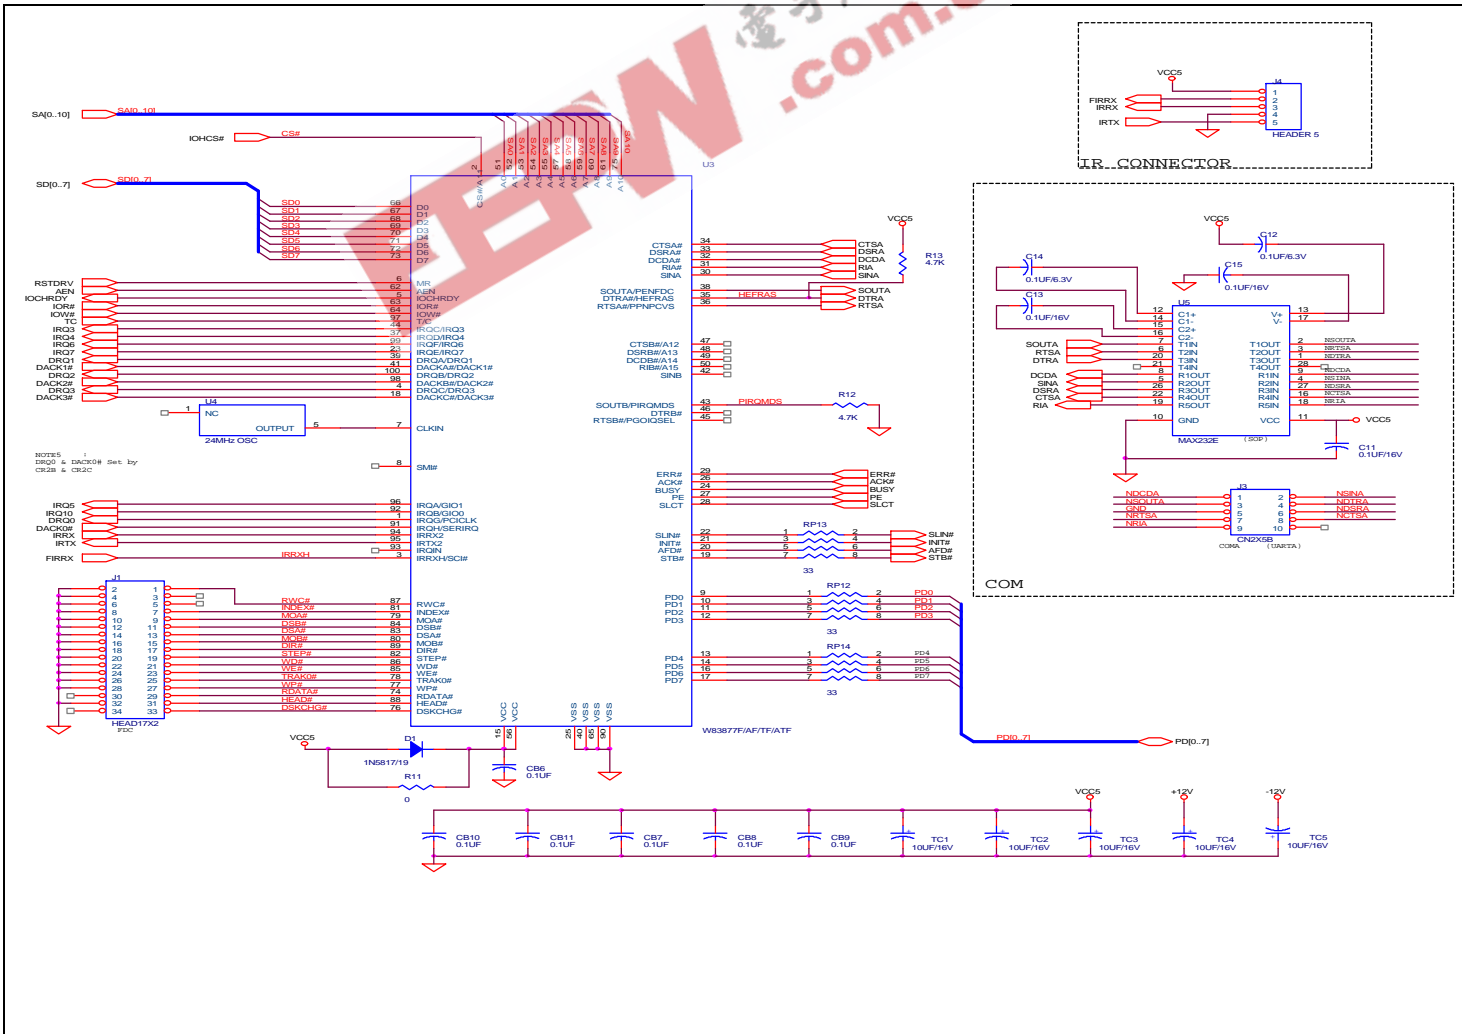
EEPW .com

SA[0..10] SA[0..10]
IOHCS# CS#
SD[0..7] SD[0..7]

CS#/A11 A0 A1 A2 A3 A4 A5 A6 A7 A8 A9 A10
2 51 52 53 54 55 56 57 58 59 60 61 75
SA0 SA1 SA2 SA3 SA4 SA5 SA6 SA7 SA8 SA9 SA10
U3

SD0 68 D0
SD1 67 D1
SD2 66 D2
SD3 69 D3
SD4 70 D4
SD5 71 D5
SD6 72 D6
SD7 73 D7

RSTDRV 6 MR
AEN 62 AEN
IOCHRDY 5 IOCHRDY
IOR# 63 IOR#
IOW# 64 IOW#
TC 57 TC
IRQ3 44 IRQC/IRQ3
IRQ4 37 IRQD/IRQ4
IRQ6 99 IRQF/IRQ6
IRQ7 23 IRQE/IRQ7
DRQ1 39 DRQA/DRQ1
DACK1# 41 DACKA#/DACK1#
DRQ2 100 DRQB/DRQ2
DACK2# 98 DACKB#/DACK2#
DRQ3 4 DRQC/DRQ3
DACK3# 18 DACKC#/DACK3#

U4
1 NC
OUTPUT 5
24MHz OSC
7 CLKIN

NOTES :
DRQ0 & DACK0# Set by
CR2B & CR2C

8 SMI#

IRQ5 96 IRQA/GIO1
IRQ10 92 IRQB/GIO0
DRQ0 1 IRQG/PCICLK
DACK0# 91 IRQH/SERIRQ
IRRX 94 IRRX2
IRTX 95 IRTX2
93 IRQIN
FIRRX IRRXH 3 IRRXH/SCI#

J1
2 1
4 3
6 5
8 7
10 9
12 11
14 13
16 15
18 17
20 19
22 21
24 23
26 25
28 27
30 29
32 31
34 33
HEAD17X2
FDC

RWC# 87 RWC#
INDEX# 81 INDEX#
MOA# 79 MOA#
DSB# 84 DSB#
DSA# 83 DSA#
MOB# 80 MOB#
DIR# 89 DIR#
STEP# 82 STEP#
WD# 86 WD#
WE# 85 WE#
TRAK0# 78 TRAK0#
WP# 77 WP#
RDATA# 74 RDATA#
HEAD# 88 HEAD#
DSKCHG# 76 DSKCHG#

VCC VCC 15 56
VSS VSS VSS VSS 25 40 65 90
W83877F/AF/TF/ATF

VCC5
D1
1N5817/19
R11
0
CB6
0.1UF

VCC5
CTSA# 34 CTSA
DSRA# 33 DSRA
DCDA# 32 DCDA
RIA# 31 RIA
SINA 30 SINA
R13
4.7K
SOUTA/PENFDC 38 HEFRAS SOUTA
DTRA#/HEFRAS 35 DTRA
RTSA#/PPNPCVS 36 RTSA

CTSB#/A12 47
DSRB#/A13 48
DCDB#/A14 49
RIB#/A15 50
SINB 42

SOUTB/PIRQMDS 43 PIRQMDS
DTRB# 46
RTSB#/PGOIQSEL 45
R12
4.7K

ERR# 29 ERR#
ACK# 26 ACK#
BUSY 24 BUSY
PE 27 PE
SLCT 28 SLCT

RP13
1 2
3 4
5 6
7 8
33
SLIN# 22 SLIN#
INIT# 21 INIT#
AFD# 20 AFD#
STB# 19 STB#

RP12
PD0 9 1 2 PD0
PD1 10 3 4 PD1
PD2 11 5 6 PD2
PD3 12 7 8 PD3
33

RP14
PD4 13 1 2 PD4
PD5 14 3 4 PD5
PD6 16 5 6 PD6
PD7 17 7 8 PD7
33

PD[0..7] PD[0..7]

VCC5
FIRRX
IRRX
IRTX
J4
1
2
3
4
5
HEADER 5
IR CONNECTOR

VCC5
C12
0.1UF/6.3V
C14
0.1UF/6.3V
C15
0.1UF/16V
C13
0.1UF/16V
U5
12 C1+ V+ 13
14 C1- V- 17
15 C2+
16 C2-
SOUTA 7 T1IN T1OUT 2 NSOUTA
RTSA 6 T2IN T2OUT 3 NRTSA
DTRA 20 T3IN T3OUT 1 NDTRA
21 T4IN T4OUT 28
DCDA 8 R1OUT R1IN 9 NDCDA
SINA 5 R2OUT R2IN 4 NSINA
DSRA 26 R3OUT R3IN 27 NDSRA
CTSA 22 R4OUT R4IN 16 NCTSA
RIA 19 R5OUT R5IN 18 NRIA
10 GND VCC 11 VCC5
MAX232E (SOP)
C11
0.1UF/16V

J3
NDCDA 1 2 NSINA
NSOUTA 3 4 NDTRA
GND 5 6 NDSRA
NRTSA 7 8 NCTSA
NRIA 9 10
CN2X5B
COMA (UARTA)
COM

VCC5 +12V -12V
CB10 0.1UF
CB11 0.1UF
CB7 0.1UF
CB8 0.1UF
CB9 0.1UF
TC1 10UF/16V
TC2 10UF/16V
TC3 10UF/16V
TC4 10UF/16V
TC5 10UF/16V